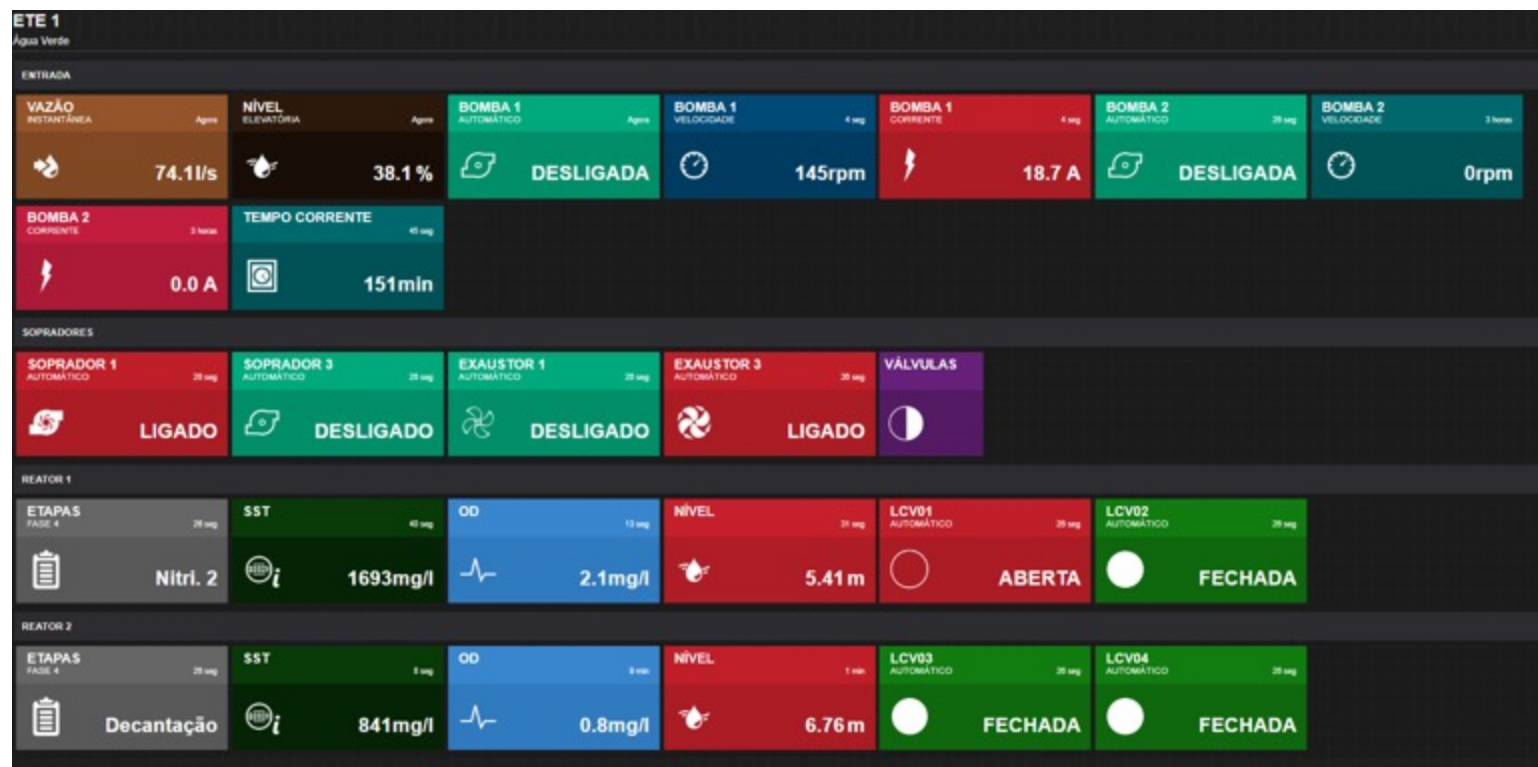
ETE 1
Água Verde

ENTRADA

VAZÃO
INSTANTÂNEA
Agora
74.1l/s

NÍVEL
ELEVATÓRIA
Agora
38.1 %

BOMBA 1
AUTOMÁTICO
Agora
DESLIGADA

BOMBA 1
VELOCIDADE
4 seg
145rpm

BOMBA 1
CORRENTE
4 seg
18.7 A

BOMBA 2
AUTOMÁTICO
28 seg
DESLIGADA

BOMBA 2
VELOCIDADE
3 horas
0rpm

BOMBA 2
CORRENTE
3 horas
0.0 A

TEMPO CORRENTE
45 seg
151min

SOPRADORES

SOPRADOR 1
AUTOMÁTICO
28 seg
LIGADO

SOPRADOR 3
AUTOMÁTICO
28 seg
DESLIGADO

EXAUSTOR 1
AUTOMÁTICO
28 seg
DESLIGADO

EXAUSTOR 3
AUTOMÁTICO
28 seg
LIGADO

VÁLVULAS

REATOR 1

ETAPAS
FASE 4
28 seg
Nitri. 2

SST
40 seg
1693mg/l

OD
13 seg
2.1mg/l

NÍVEL
31 seg
5.41 m

LCV01
AUTOMÁTICO
28 seg
ABERTA

LCV02
AUTOMÁTICO
28 seg
FECHADA

REATOR 2

ETAPAS
FASE 4
28 seg
Decantação

SST
8 seg
841mg/l

OD
8 min
0.8mg/l

NÍVEL
1 min
6.76 m

LCV03
AUTOMÁTICO
28 seg
FECHADA

LCV04
AUTOMÁTICO
28 seg
FECHADA